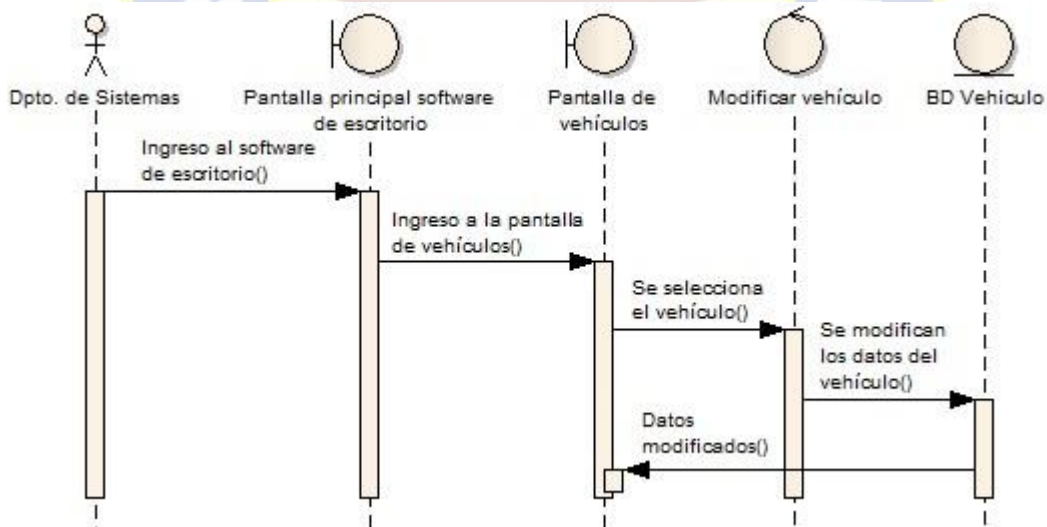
Dpto. de Sistemas

Pantalla principal software de escritorio

Pantalla de vehículos

Modificar vehículo

BD Vehiculo

Ingreso al software de escritorio()

Ingreso a la pantalla de vehículos()

Se selecciona el vehículo()

Se modifican los datos del vehículo()

Datos modificados()